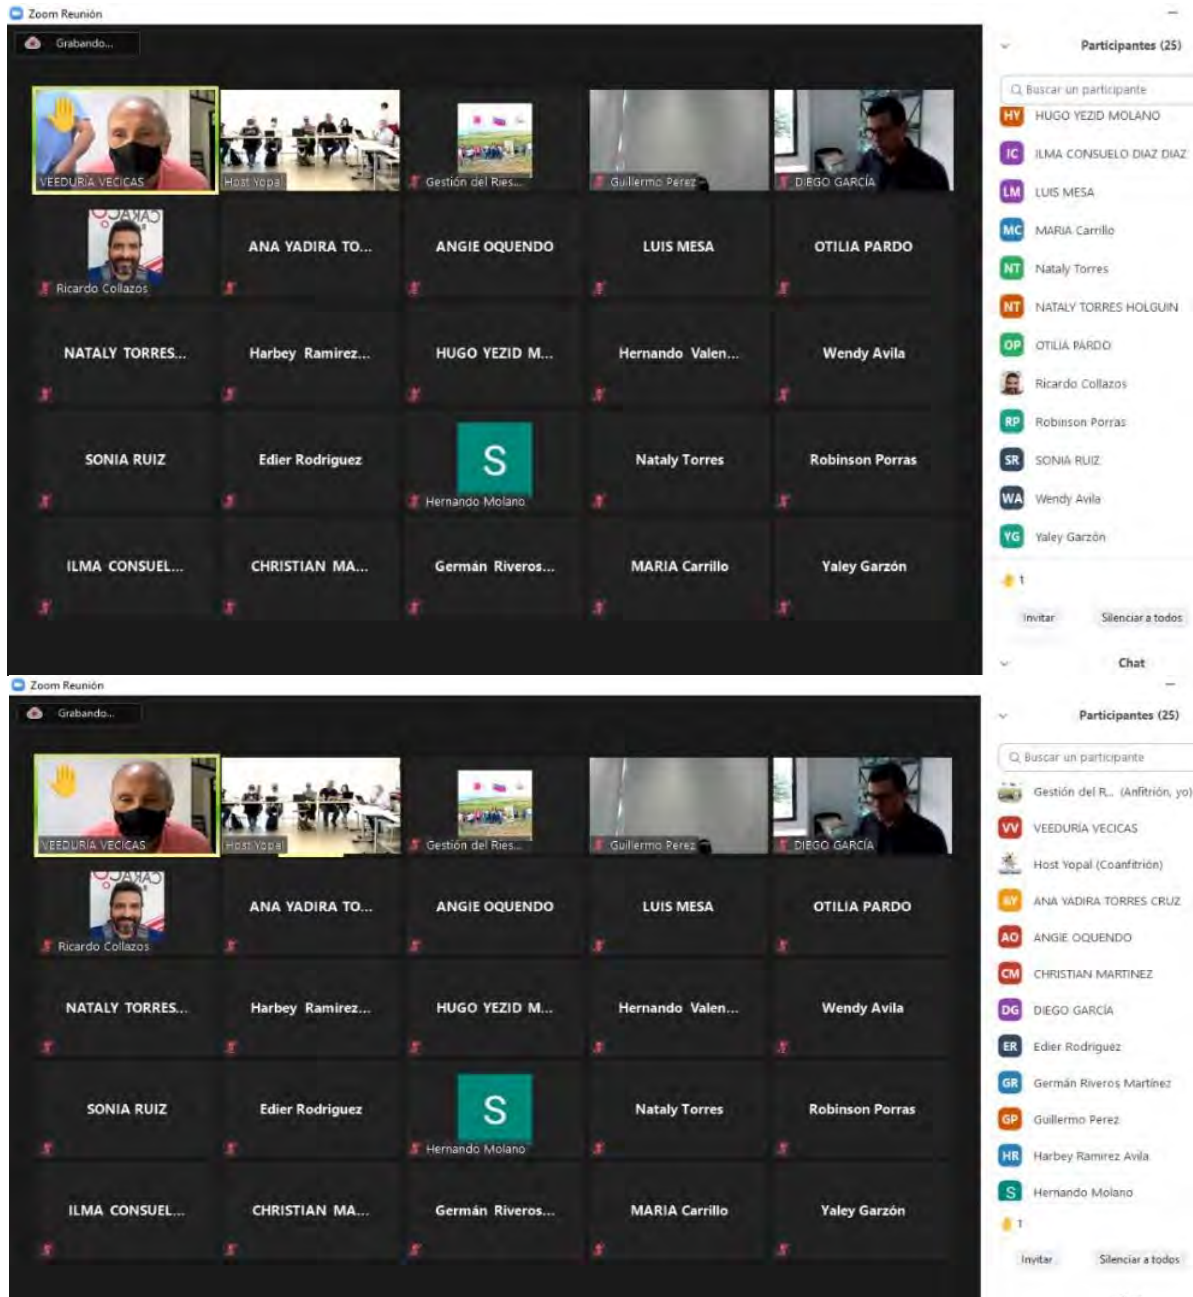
Zoom Reunión

Grabando...

VEEDURIA VECICAS

Host Yopa

Gestión del Ries...

Guillermo Perez

DIEGO GARCÍA

Ricardo Collazos

ANA YADIRA TO...

ANGIE OQUENDO

LUIS MESA

OTILIA PARDO

NATALY TORRES...

Harbey Ramirez...

HUGO YEZID M...

Hernando Valen...

Wendy Avila

SONIA RUIZ

Edier Rodriguez

S

Hernando Molano

Nataly Torres

Robinson Porras

ILMA CONSUEL...

CHRISTIAN MA...

Germán Riveros...

MARIA Carrillo

Yaley Garzón

Participantes (25)

Buscar un participante

HY HUGO YEZID MOLANO

IC ILMA CONSUELO DIAZ DIAZ

LM LUIS MESA

MC MARIA Carrillo

NT Nataly Torres

NT NATALY TORRES HOLGUIN

OP OTILIA PARDO

Ricardo Collazos

RP Robinson Porras

SR SONIA RUIZ

WA Wendy Avila

YG Yaley Garzón

1

Invitar

Silenciar a todos

Chat

Zoom Reunión

Grabando...

VEEDURIA VECICAS

Host Yopa

Gestión del Ries...

Guillermo Perez

DIEGO GARCÍA

Ricardo Collazos

ANA YADIRA TO...

ANGIE OQUENDO

LUIS MESA

OTILIA PARDO

NATALY TORRES...

Harbey Ramirez...

HUGO YEZID M...

Hernando Valen...

Wendy Avila

SONIA RUIZ

Edier Rodriguez

S

Hernando Molano

Nataly Torres

Robinson Porras

ILMA CONSUEL...

CHRISTIAN MA...

Germán Riveros...

MARIA Carrillo

Yaley Garzón

Participantes (25)

Buscar un participante

Gestión del R... (Anfitrión, yo)

VV VEEDURIA VECICAS

Host Yopal (Coanfitrión)

AY ANA YADIRA TORRES CRUZ

AO ANGIE OQUENDO

CM CHRISTIAN MARTINEZ

DG DIEGO GARCÍA

ER Edier Rodriguez

GR Germán Riveros Martinez

GP Guillermo Perez

HR Harbey Ramirez Avila

S Hernando Molano

1

Invitar

Silenciar a todos